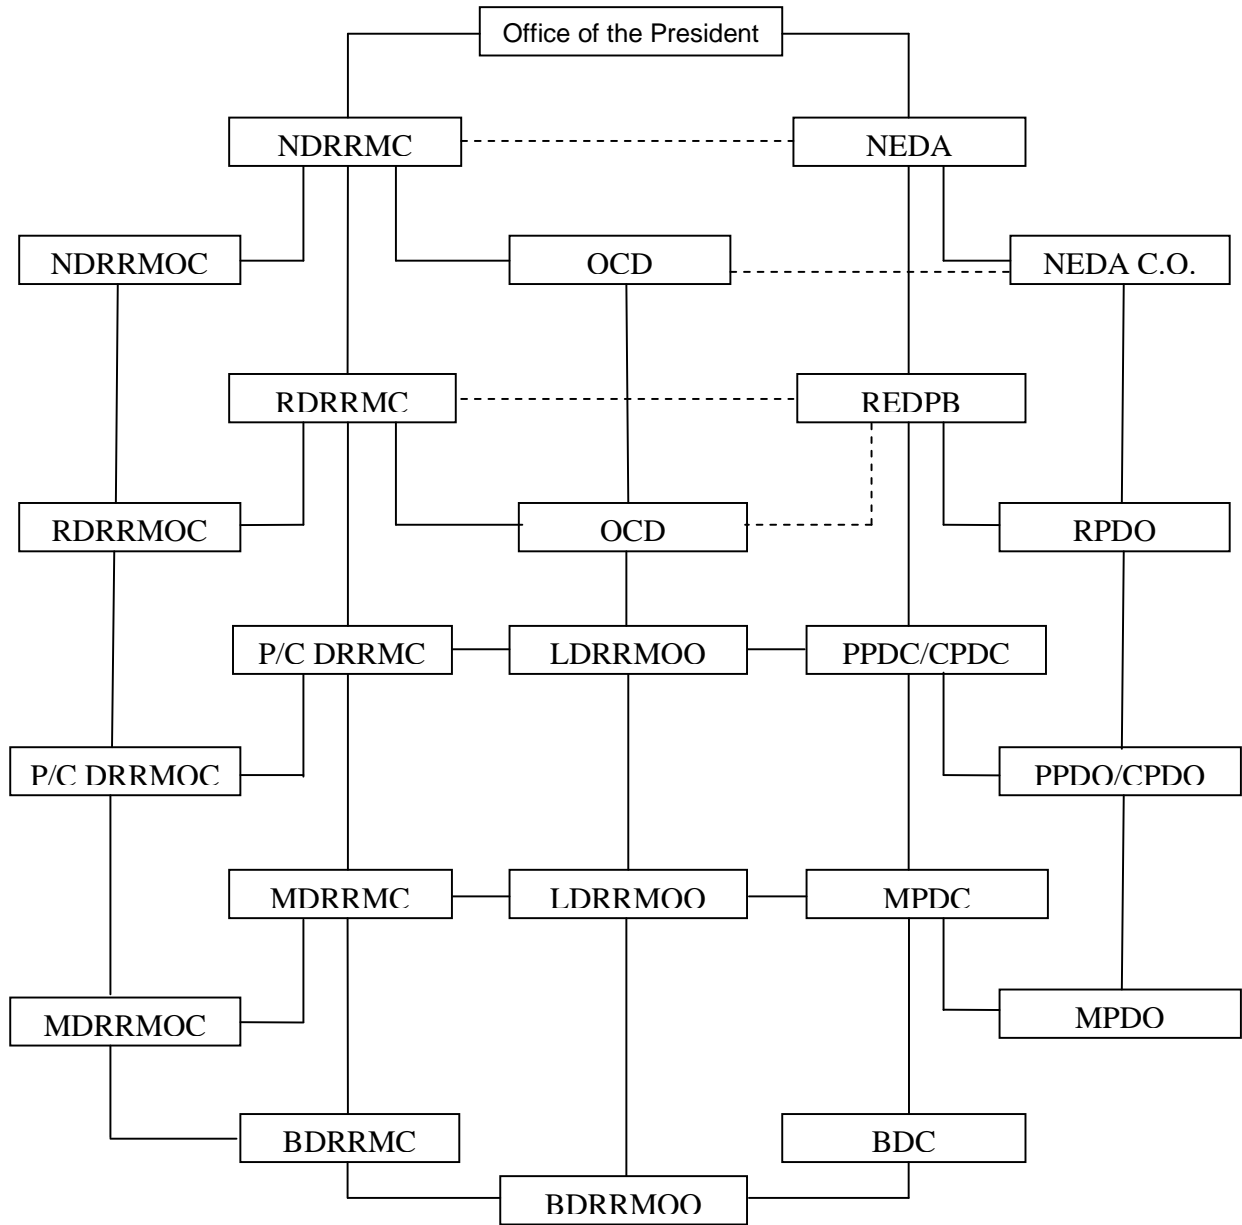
Office of the President

NDRRMC

NEDA

NDRRMOC

OCD

NEDA C.O.

RDRRMC

REDPB

RDRRMOC

OCD

RPDO

P/C DRRMC

LDRRMOO

PPDC/CPDC

P/C DRRMOC

PPDO/CPDO

MDRRMC

LDRRMOO

MPDC

MDRRMOC

MPDO

BDRRMC

BDC

BDRRMOO